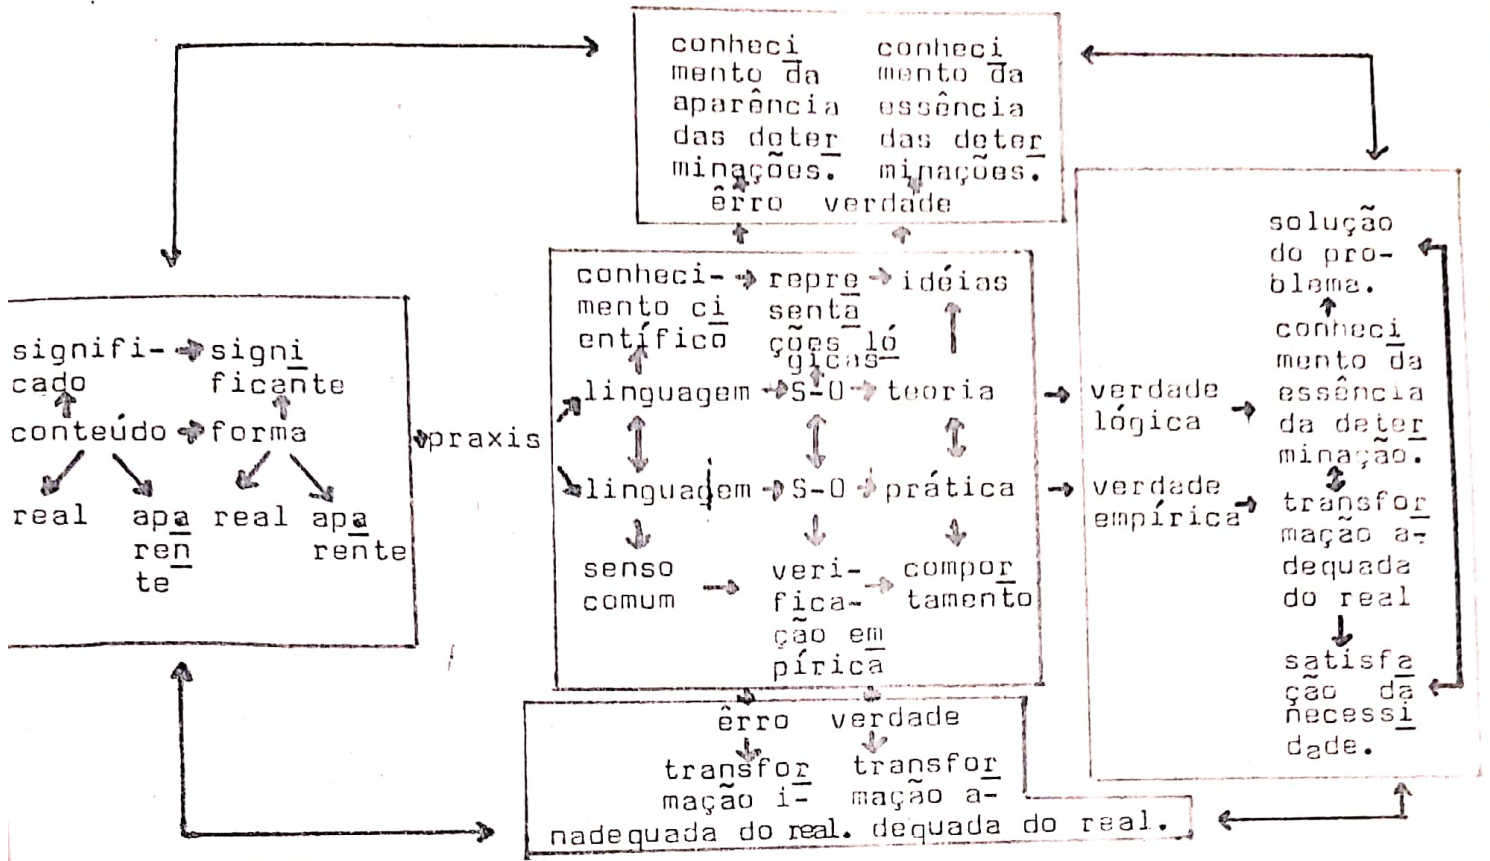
conhecimento da aparência das determinações.
êrro

conhecimento da essência das determinações.
verdade

significado → significante
conteúdo → forma
real
aparente
real
aparente

praxis

conhecimento científico → representações lógicas → idéias
linguagem → S-O → teoria
linguagem → S-O → prática
senso comum → verificação empírica → comportamento

verdade lógica
verdade empírica

solução do problema.
conhecimento da essência da determinação.
transformação adequada do real
satisfação da necessidade.

êrro
transformação inadequada do real.

verdade
transformação adequada do real.